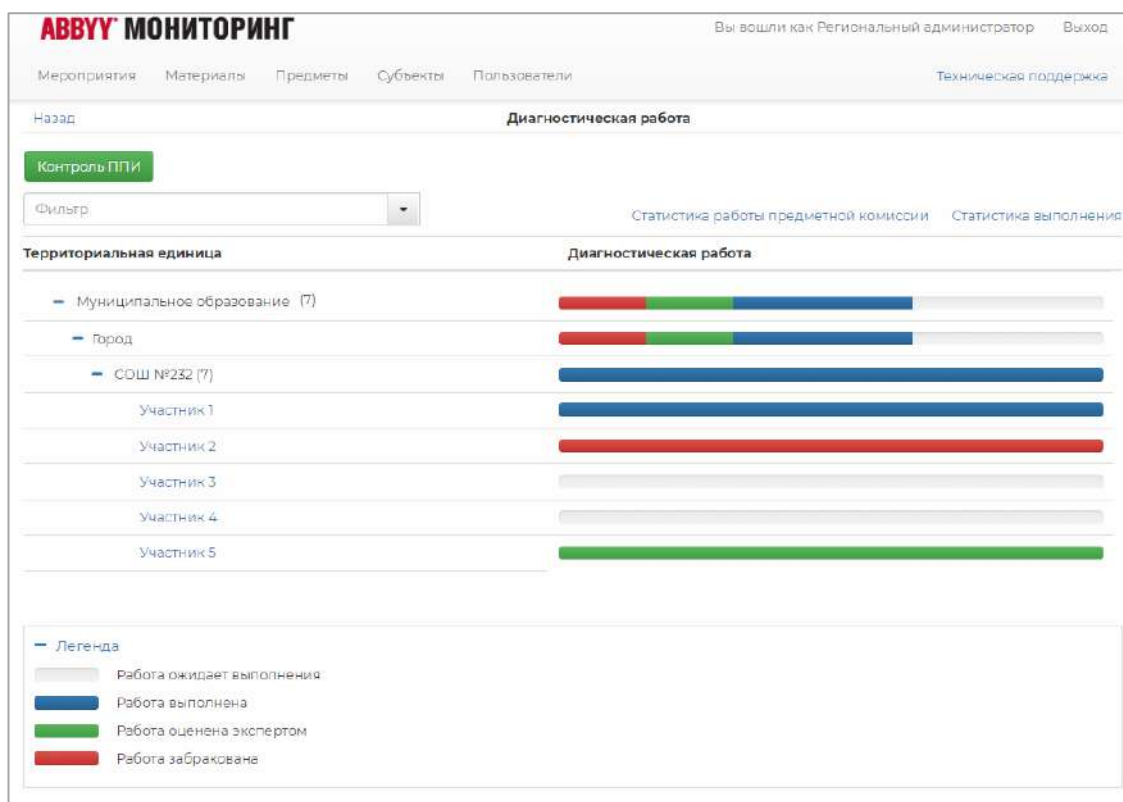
ABBYY МОНИТОРИНГ

Вы вошли как Региональный администратор Выход

Мероприятия Материалы Предметы Субъекты Пользователи

Техническая поддержка

Назад

Диагностическая работа

Контроль ППИ

Фильтр

Статистика работы предметной комиссии Статистика выполнения

| Территориальная единица | Диагностическая работа |
|---|---|
| − Муниципальное образование (7) | |
| − Город | |
| − СОШ №232 (7) | |
| Участник 1 | |
| Участник 2 | |
| Участник 3 | |
| Участник 4 | |
| Участник 5 | |

− Легенда

Работа ожидает выполнения

Работа выполнена

Работа оценена экспертом

Работа забракована